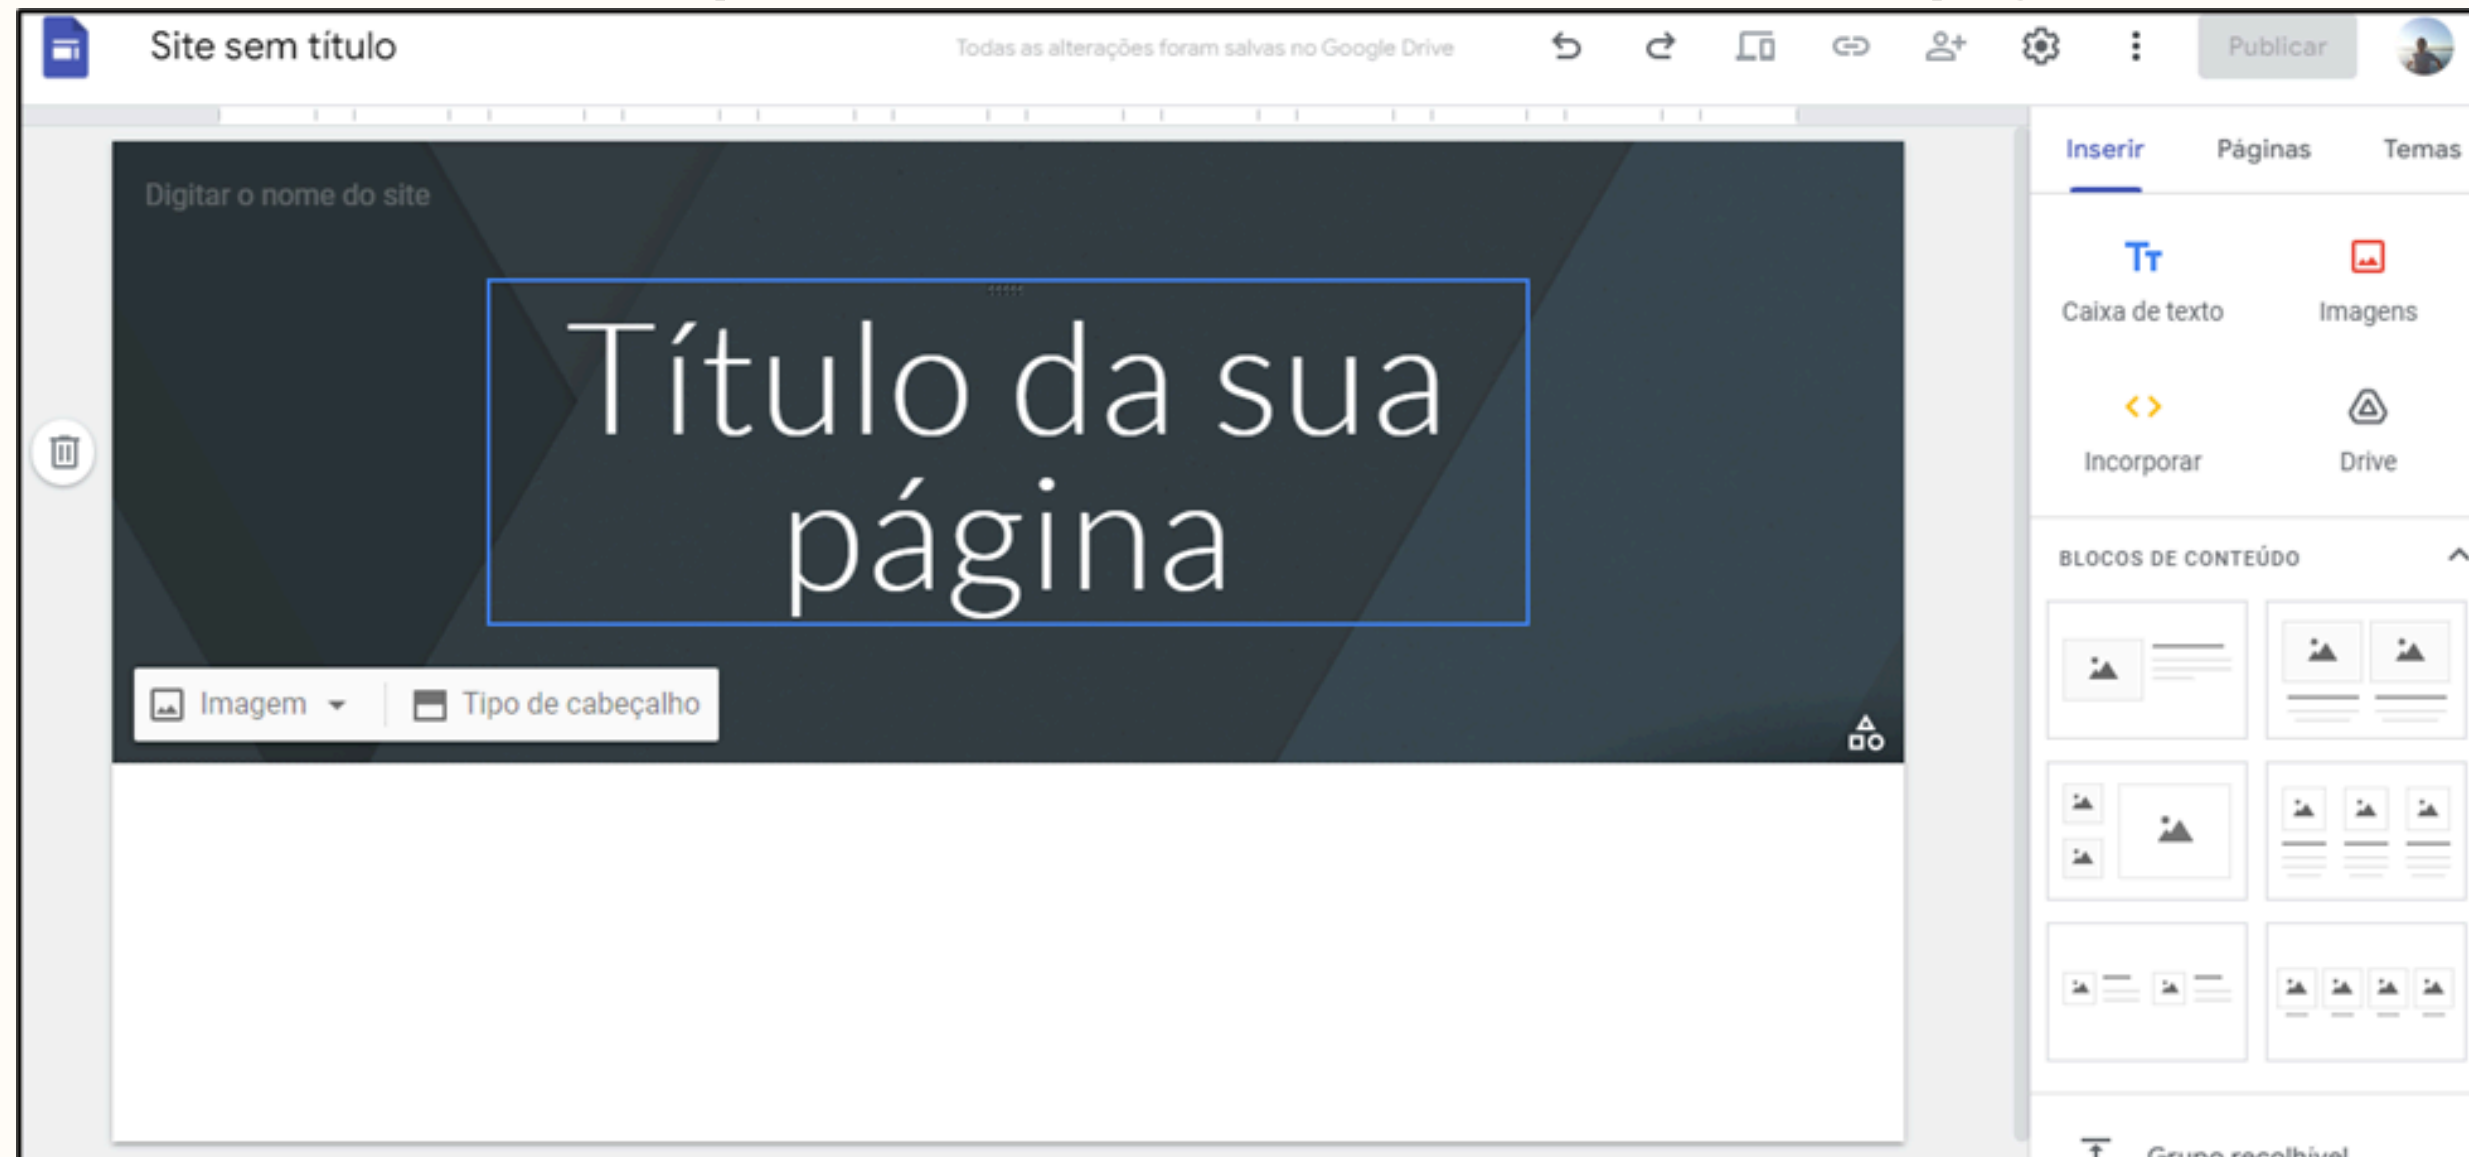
Site sem título

Todas as alterações foram salvas no Google Drive

Publicar

Inserir Páginas Temas

Digitar o nome do site

Título da sua página

Imagem

Tipo de cabeçalho

Caixa de texto

Imagens

Incorporar

Drive

BLOCOS DE CONTEÚDO

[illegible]